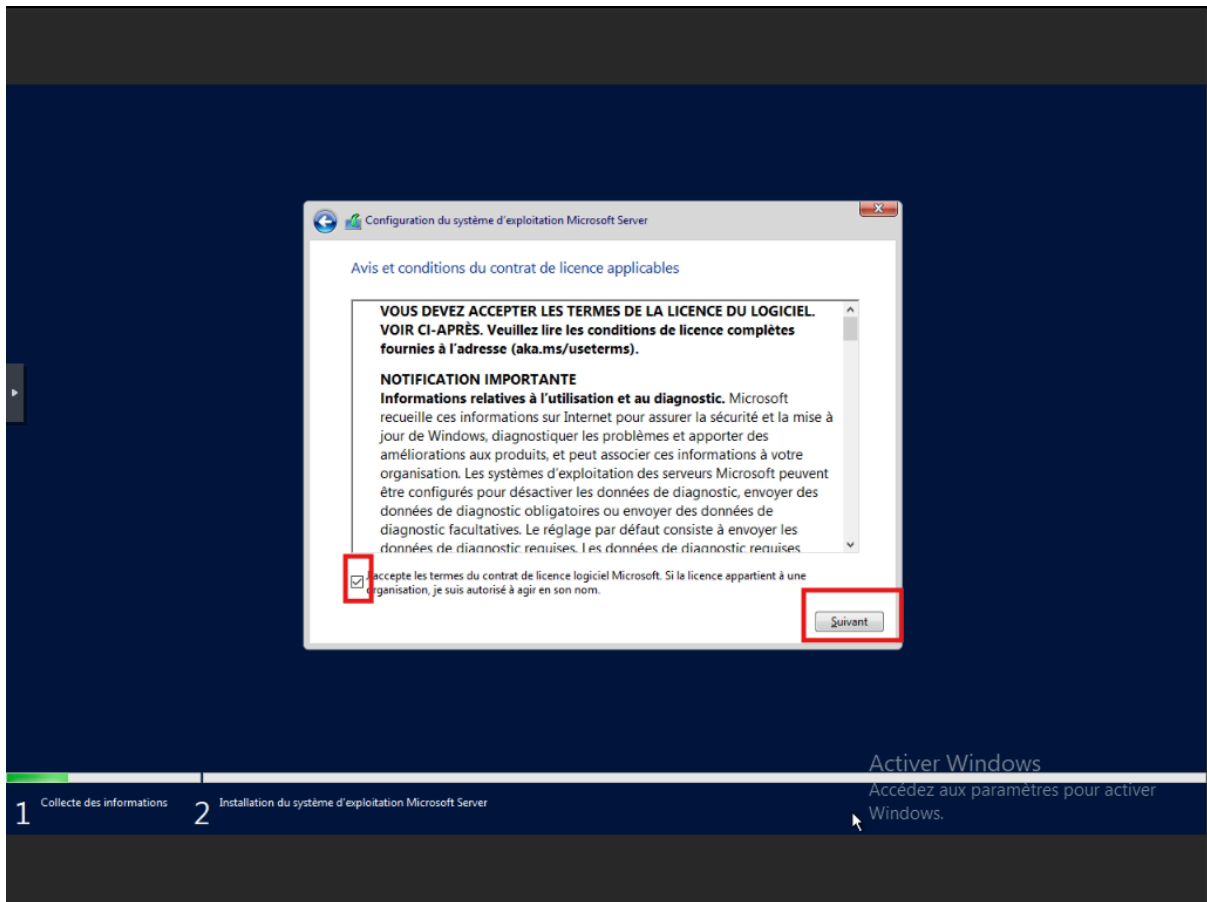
Configuration du système d'exploitation Microsoft Server

Avis et conditions du contrat de licence applicables

VOUS DEVEZ ACCEPTER LES TERMES DE LA LICENCE DU LOGICIEL. VOIR CI-APRÈS. Veuillez lire les conditions de licence complètes fournies à l'adresse (aka.ms/useterms).

NOTIFICATION IMPORTANTE
Informations relatives à l'utilisation et au diagnostic. Microsoft recueille ces informations sur Internet pour assurer la sécurité et la mise à jour de Windows, diagnostiquer les problèmes et apporter des améliorations aux produits, et peut associer ces informations à votre organisation. Les systèmes d'exploitation des serveurs Microsoft peuvent être configurés pour désactiver les données de diagnostic, envoyer des données de diagnostic obligatoires ou envoyer des données de diagnostic facultatives. Le réglage par défaut consiste à envoyer les données de diagnostic requises. Les données de diagnostic requises

J'accepte les termes du contrat de licence logiciel Microsoft. Si la licence appartient à une organisation, je suis autorisé à agir en son nom.

Suivant

Activer Windows
Accédez aux paramètres pour activer Windows.

1 Collecte des informations
2 Installation du système d'exploitation Microsoft Server